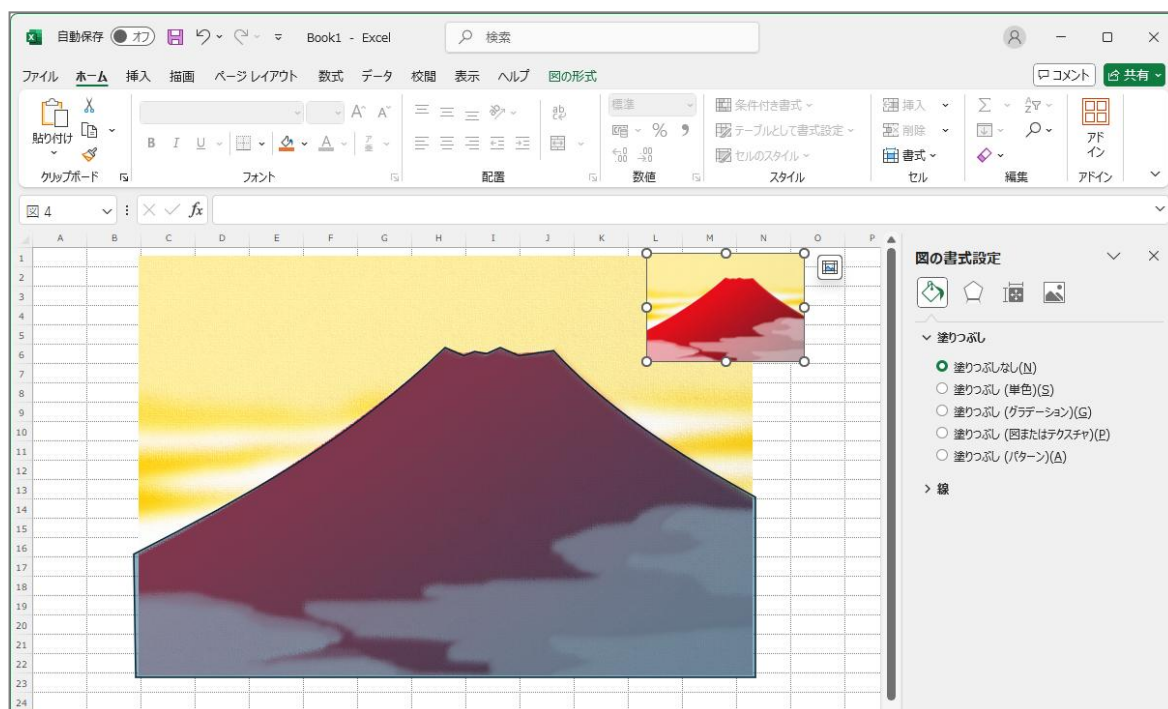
自動保存 オフ Book1 - Excel 検索

ファイル ホーム 挿入 描画 ページレイアウト 数式 データ 校閲 表示 ヘルプ 図の形式

コメント 共有

貼り付け クリップボード フォント 配置 標準 数値 条件付き書式 テーブルとして書式設定 セルのスタイル スタイル 挿入 削除 書式 セル 編集 アドイン アドイン

図 4

A B C D E F G H I J K L M N O P

1 2 3 4 5 6 7 8 9 10 11 12 13 14 15 16 17 18 19 20 21 22 23 24

図の書式設定

塗りつぶし

塗りつぶしなし(N)
塗りつぶし (単色)(S)
塗りつぶし (グラデーション)(G)
塗りつぶし (図またはテクスチャ)(P)
塗りつぶし (パターン)(A)

線